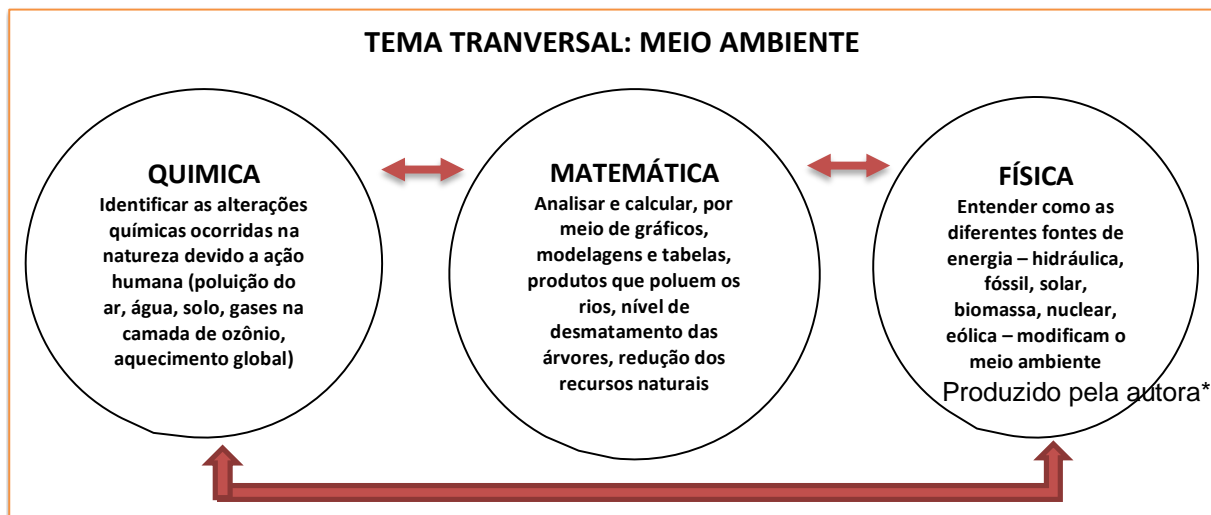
TEMA TRANVERSAL: MEIO AMBIENTE

QUIMICA
Identificar as alterações químicas ocorridas na natureza devido a ação humana (poluição do ar, água, solo, gases na camada de ozônio, aquecimento global)

MATEMÁTICA
Analisar e calcular, por meio de gráficos, modelagens e tabelas, produtos que poluem os rios, nível de desmatamento das árvores, redução dos recursos naturais

FÍSICA
Entender como as diferentes fontes de energia – hidráulica, fóssil, solar, biomassa, nuclear, eólica – modificam o meio ambiente

Produzido pela autora*